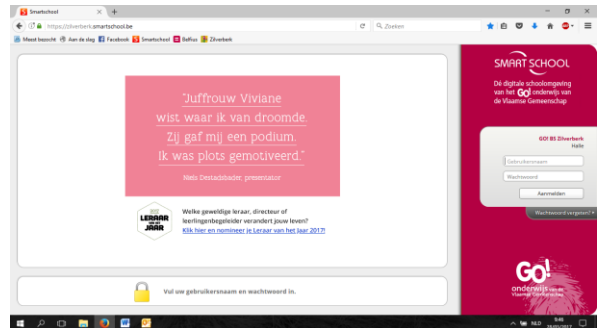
Smartschool

https://zilverberk.smartschool.be

Zoeken

Meest bezocht   Aan de slag   Facebook   Smartschool   Belfius   Zilverberk

"Juffrouw Viviane wist waar ik van droomde. Zij gaf mij een podium. Ik was plots gemotiveerd."

Niels Destadsbader, presentator

LERAAR VAN HET JAAR

Welke geweldige leraar, directeur of leerlingenbegeleider verandert jouw leven?

Klik hier en nomineer je Leraar van het Jaar 2017!

Vul uw gebruikersnaam en wachtwoord in.

SMART SCHOOL

Dé digitale schoolomgeving van het GO! onderwijs van de Vlaamse Gemeenschap

GO! BS Zilverberk

Hallo

Gebruikersnaam

Wachtwoord

Aanmelden

Wachtwoord vergeten?

GO! onderwijs van de Vlaamse Gemeenschap